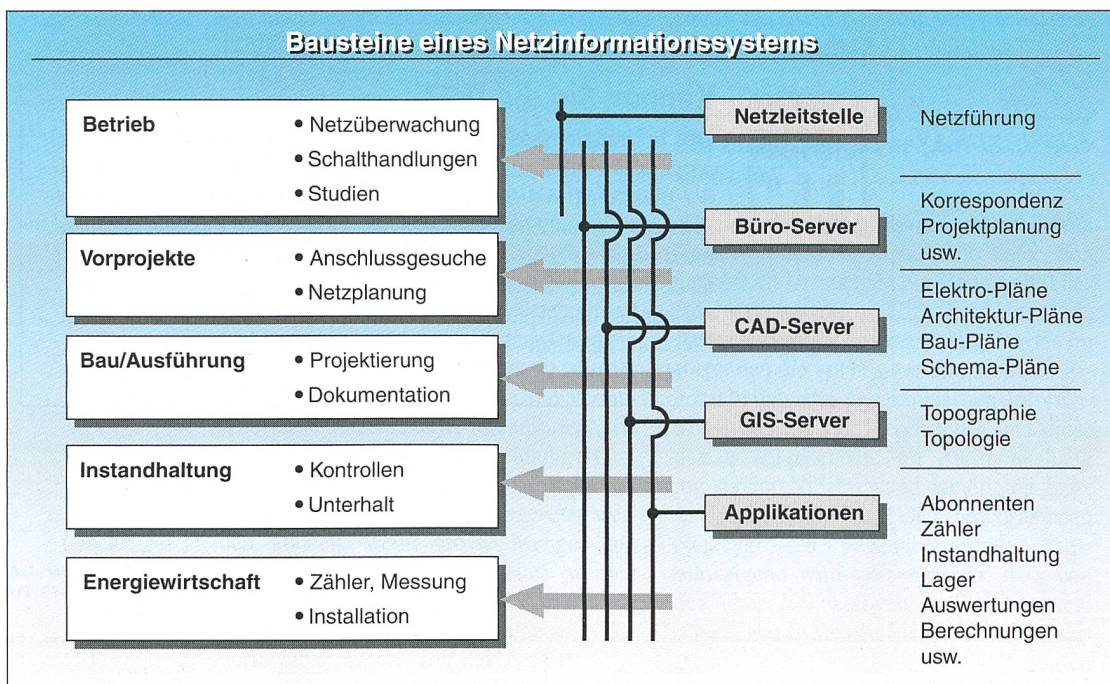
Bausteine eines Netzinformationssystems

Betrieb
• Netzüberwachung
• Schalthandlungen
• Studien

Vorprojekte
• Anschlussgesuche
• Netzplanung

Bau/Ausführung
• Projektierung
• Dokumentation

Instandhaltung
• Kontrollen
• Unterhalt

Energiewirtschaft
• Zähler, Messung
• Installation

Netzleitstelle

Netzführung

Büro-Server

Korrespondenz
Projektplanung
usw.

CAD-Server

Elektro-Pläne
Architektur-Pläne
Bau-Pläne
Schema-Pläne

GIS-Server

Topographie
Topologie

Applikationen

Abonnenten
Zähler
Instandhaltung
Lager
Auswertungen
Berechnungen
usw.